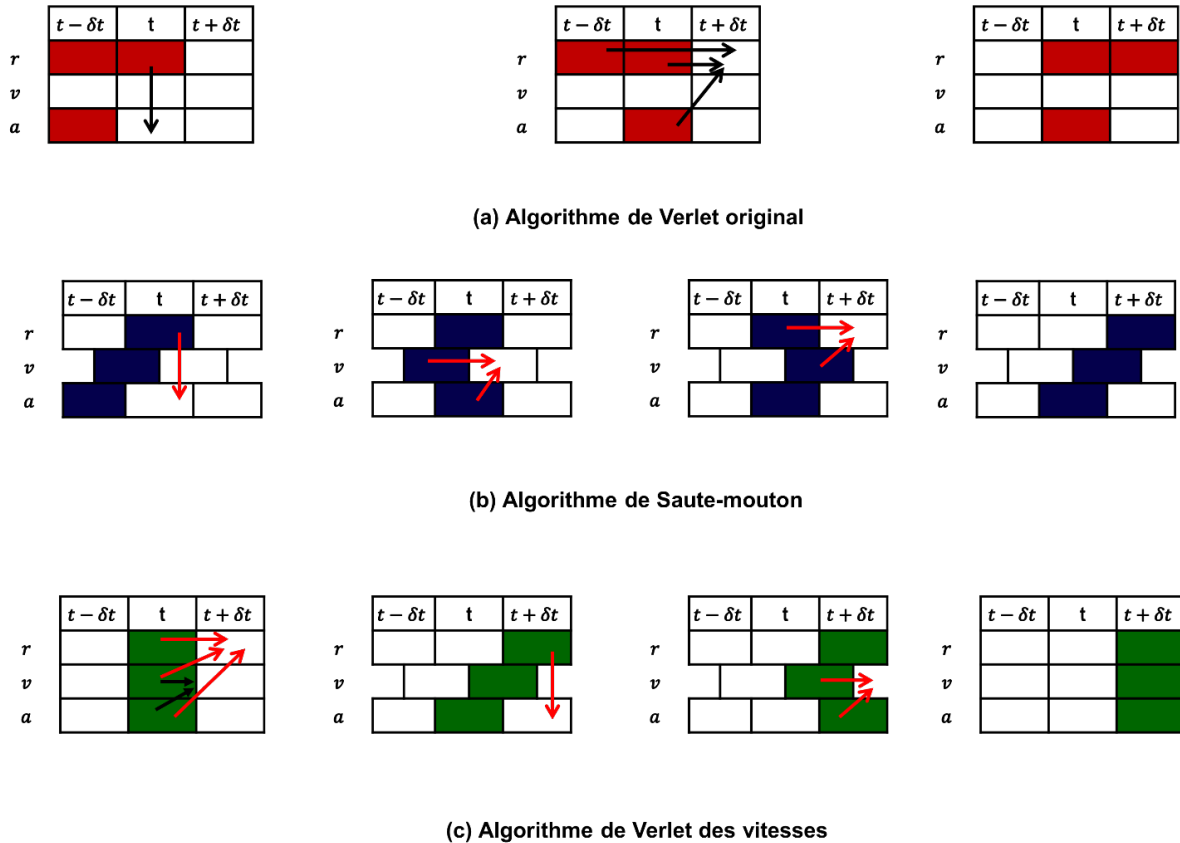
| | $t-\delta t$ | t | $t+\delta t$ |
|---|---|---|---|
| $r$ | | | |
| $v$ | | | |
| $a$ | | | |

| | $t-\delta t$ | t | $t+\delta t$ |
|---|---|---|---|
| $r$ | | | |
| $v$ | | | |
| $a$ | | | |

| | $t-\delta t$ | t | $t+\delta t$ |
|---|---|---|---|
| $r$ | | | |
| $v$ | | | |
| $a$ | | | |

(a) Algorithme de Verlet original

| | $t-\delta t$ | t | $t+\delta t$ |
|---|---|---|---|
| $r$ | | | |
| $v$ | | | |
| $a$ | | | |

| | $t-\delta t$ | t | $t+\delta t$ |
|---|---|---|---|
| $r$ | | | |
| $v$ | | | |
| $a$ | | | |

| | $t-\delta t$ | t | $t+\delta t$ |
|---|---|---|---|
| $r$ | | | |
| $v$ | | | |
| $a$ | | | |

| | $t-\delta t$ | t | $t+\delta t$ |
|---|---|---|---|
| $r$ | | | |
| $v$ | | | |
| $a$ | | | |

(b) Algorithme de Saute-mouton

| | $t-\delta t$ | t | $t+\delta t$ |
|---|---|---|---|
| $r$ | | | |
| $v$ | | | |
| $a$ | | | |

| | $t-\delta t$ | t | $t+\delta t$ |
|---|---|---|---|
| $r$ | | | |
| $v$ | | | |
| $a$ | | | |

| | $t-\delta t$ | t | $t+\delta t$ |
|---|---|---|---|
| $r$ | | | |
| $v$ | | | |
| $a$ | | | |

| | $t-\delta t$ | t | $t+\delta t$ |
|---|---|---|---|
| $r$ | | | |
| $v$ | | | |
| $a$ | | | |

(c) Algorithme de Verlet des vitesses